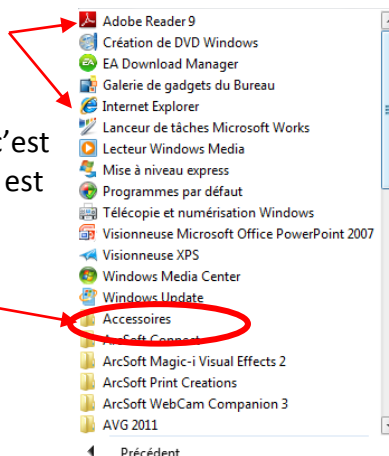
'est
est

Adobe Reader 9
Création de DVD Windows
EA Download Manager
Galerie de gadgets du Bureau
Internet Explorer
Lanceur de tâches Microsoft Works
Lecteur Windows Media
Mise à niveau express
Programmes par défaut
Télécopie et numérisation Windows
Visionneuse Microsoft Office PowerPoint 2007
Visionneuse XPS
Windows Media Center
Windows Update
Accessoires
ArcSoft Connect
ArcSoft Magic-i Visual Effects 2
ArcSoft Print Creations
ArcSoft WebCam Companion 3
AVG 2011
Précédent